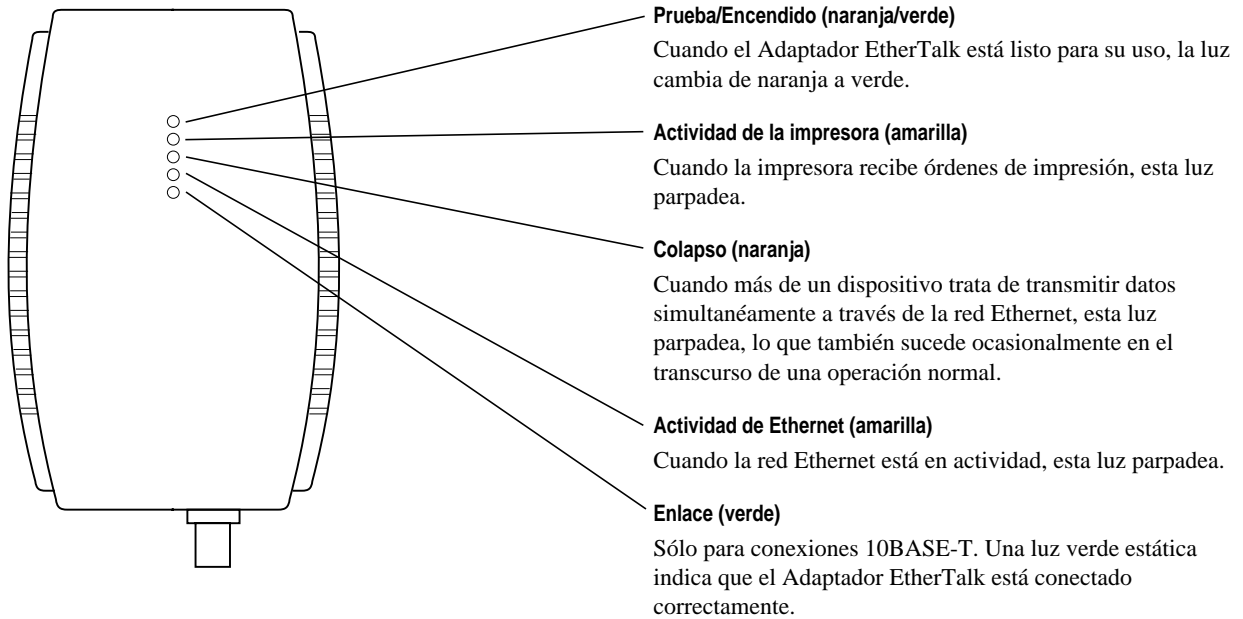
Prueba/Encendido (naranja/verde)

Cuando el Adaptador EtherTalk está listo para su uso, la luz cambia de naranja a verde.

Actividad de la impresora (amarilla)

Cuando la impresora recibe órdenes de impresión, esta luz parpadea.

Colapso (naranja)

Cuando más de un dispositivo trata de transmitir datos simultanéamente a través de la red Ethernet, esta luz parpadea, lo que también sucede ocasionalmente en el transcurso de una operación normal.

Actividad de Ethernet (amarilla)

Cuando la red Ethernet está en actividad, esta luz parpadea.

Enlace (verde)

Sólo para conexiones 10BASE-T. Una luz verde estática indica que el Adaptador EtherTalk está conectado correctamente.